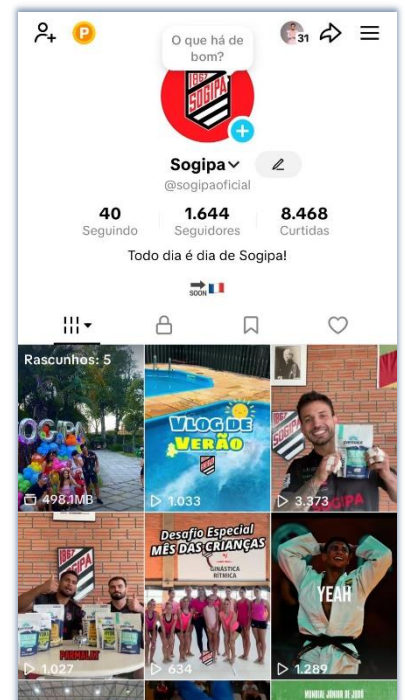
P

O que há de bom?

31

Sogipa

Sogipa

@sogipaoficial

40
Seguindo

1.644
Seguidores

8.468
Curtidas

Todo dia é dia de Sogipa!

SOON

Rascunhos: 5

SOGIPA

498.1MB

VLOG DE VERÃO

1.033

SOGIPA

3.373

SOGIPA

1.027

Desafio Especial
MÊS DAS CRIANÇAS

GINÁSTICA RÍTMICA

634

YEAH

1.289

MUNDIAL JUNIOR DE JUDÔ